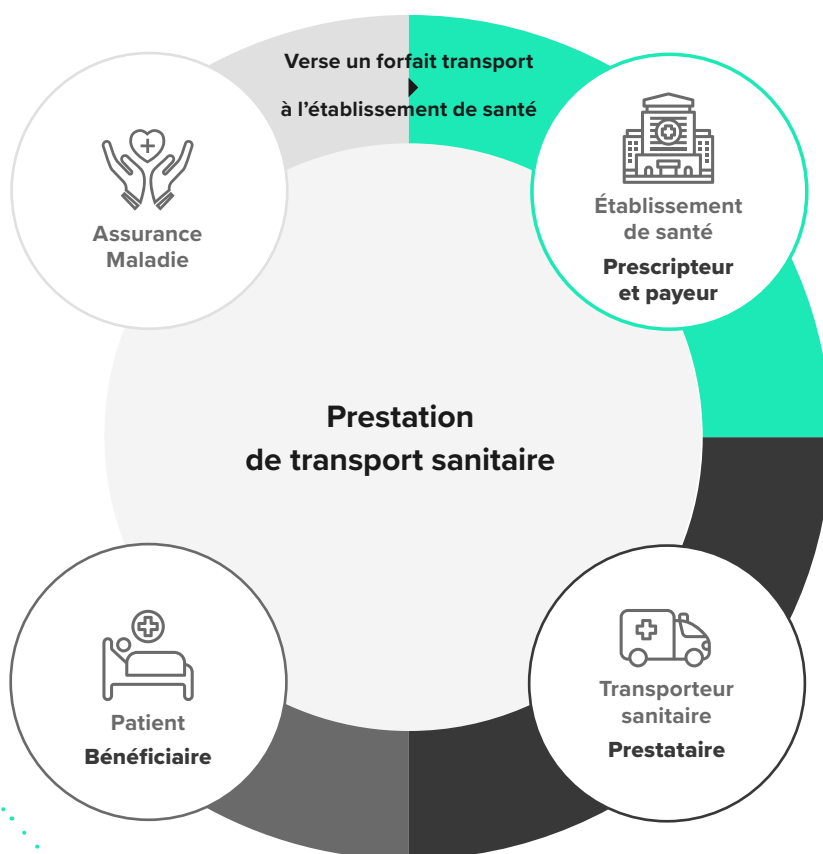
Verse un forfait transport

à l'établissement de santé

Assurance Maladie

Établissement de santé

Prescripteur et payeur

Prestation de transport sanitaire

Patient

Bénéficiaire

Transporteur sanitaire

Prestataire